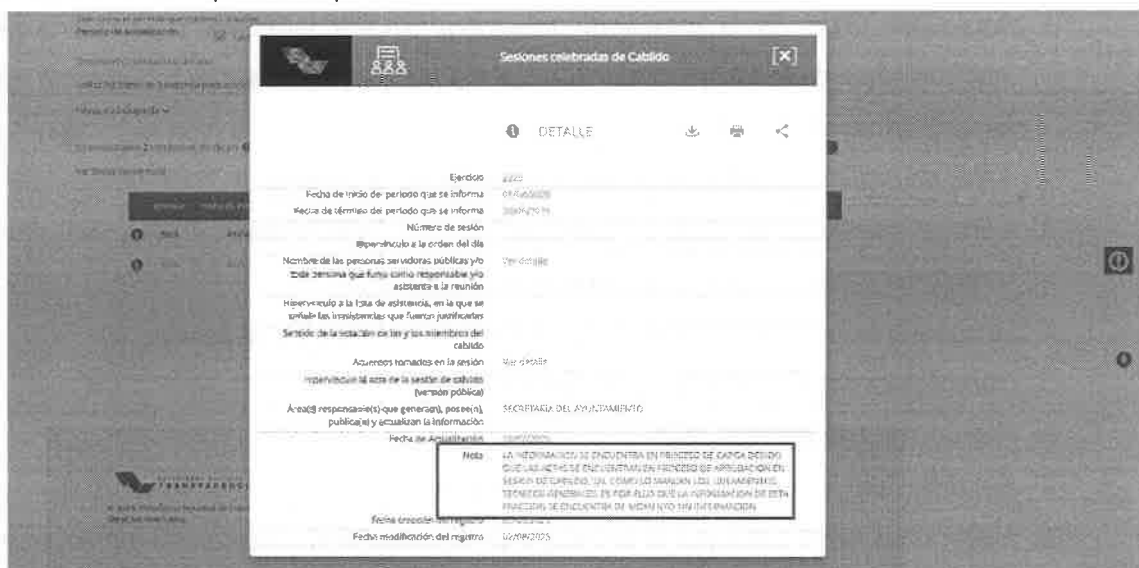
Sesiones celebradas de Cabildo

DETALLE

Ejercicio 2025
Fecha de inicio del periodo que se informa 01/04/2025
Fecha de término del periodo que se informa 30/06/2025
Número de sesión
Hipervínculo a la orden del día
Nombre de las personas servidoras públicas y/o toda persona que funja como responsable y/o asistente a la reunión Ver detalle
Hipervínculo a la lista de asistencia, en la que se señale las inasistencias que fueron justificadas
Sentido de la votación de las y los miembros del cabildo
Acuerdos tomados en la sesión Ver detalle
Hipervínculo al acta de la sesión de cabildo (versión pública)
Área(s) responsable(s) que genera(n), posee(n), publica(n) y actualizan la información SECRETARÍA DEL AYUNTAMIENTO
Fecha de Actualización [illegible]
Nota LA INFORMACIÓN SE ENCUENTRA EN PROCESO DE CARGA DEBIDO QUE LAS ACTAS SE ENCUENTRAN EN PROCESO DE APROBACIÓN EN SESIÓN DE CABILDO, TAL COMO LO MARCAN LOS LINEAMIENTOS TÉCNICOS GENERALES, ES POR ELLO QUE LA INFORMACIÓN DE ESTA FRACCIÓN SE ENCUENTRA DE MOMENTO SIN INFORMACIÓN
Fecha creación del registro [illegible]
Fecha modificación del registro 02/09/2025